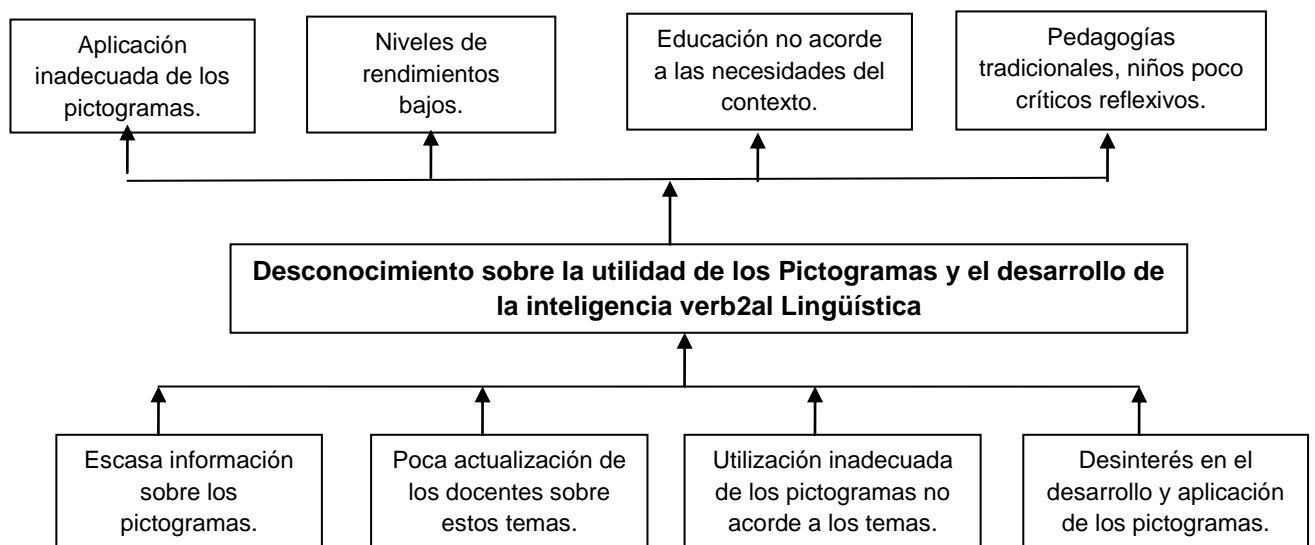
Aplicación inadecuada de los pictogramas.

Niveles de rendimientos bajos.

Educación no acorde a las necesidades del contexto.

Pedagogías tradicionales, niños poco críticos reflexivos.

Desconocimiento sobre la utilidad de los Pictogramas y el desarrollo de la inteligencia verb2al Lingüística

Escasa información sobre los pictogramas.

Poca actualización de los docentes sobre estos temas.

Utilización inadecuada de los pictogramas no acorde a los temas.

Desinterés en el desarrollo y aplicación de los pictogramas.